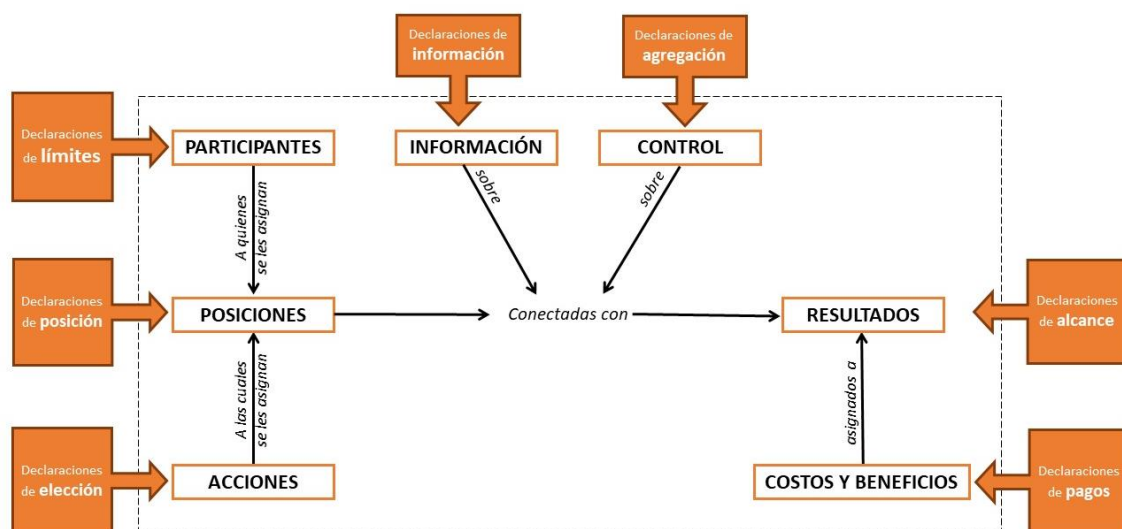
Declaraciones de información

Declaraciones de agregación

Declaraciones de límites

PARTICIPANTES

INFORMACIÓN

CONTROL

A quienes se les asignan

sobre

sobre

Declaraciones de posición

POSICIONES

Conectadas con

RESULTADOS

Declaraciones de alcance

A las cuales se les asignan

asignados a

Declaraciones de elección

ACCIONES

COSTOS Y BENEFICIOS

Declaraciones de pagos